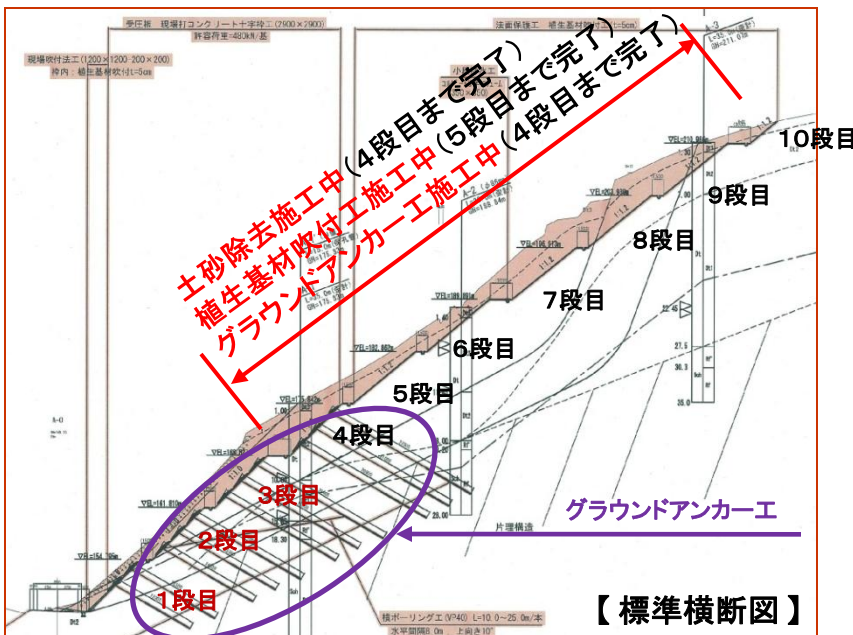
受圧板 現場打コンクリート十字枠（2900×2900）
許容荷重=480kN/基

現場吹付法工（1200×1200-200×200）
枠内：植生基材吹付t=5cm

法面保護工 植生基材吹付工（t=5cm）

土砂除去施工中（4段目まで完了）
植生基材吹付工施工中（5段目まで完了）
グラウンドアンカー工施工中（4段目まで完了）

10段目
9段目
8段目
7段目
6段目
5段目
4段目
3段目
2段目
1段目

グラウンドアンカー工

片理構造

横ボーリング工（VP40）L=10.0～25.0m/本
水平間隔8.0m 上向き10°

【 標準横断図 】